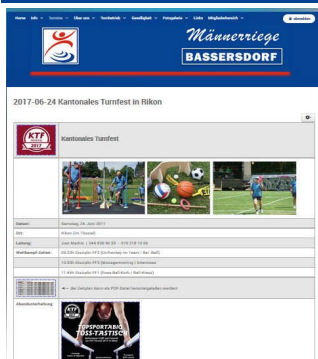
Home Info Termine Über uns Turnbetrieb Geselligkeit Fotogalerie Links Mitgliederbereich abmelden

Männerriege
BASSERSDORF

2017-06-24 Kantonales Turnfest in Rikon

KTF 2017

Kantonales Turnfest

| | |
|---|---|
| Datum: | Samstag, 24. Juni 2017 |
| Ort: | Rikon (im Tösstal) |
| Leitung: | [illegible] |
| Wettkampf-Zeiten: | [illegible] |
| | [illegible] |
| | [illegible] |
| | ← die Zeitplan kann als PDF-Datei heruntergeladen werden |
| Abendunterhaltung: | |

TOPSPORTABLE TOSS-TASTISCH